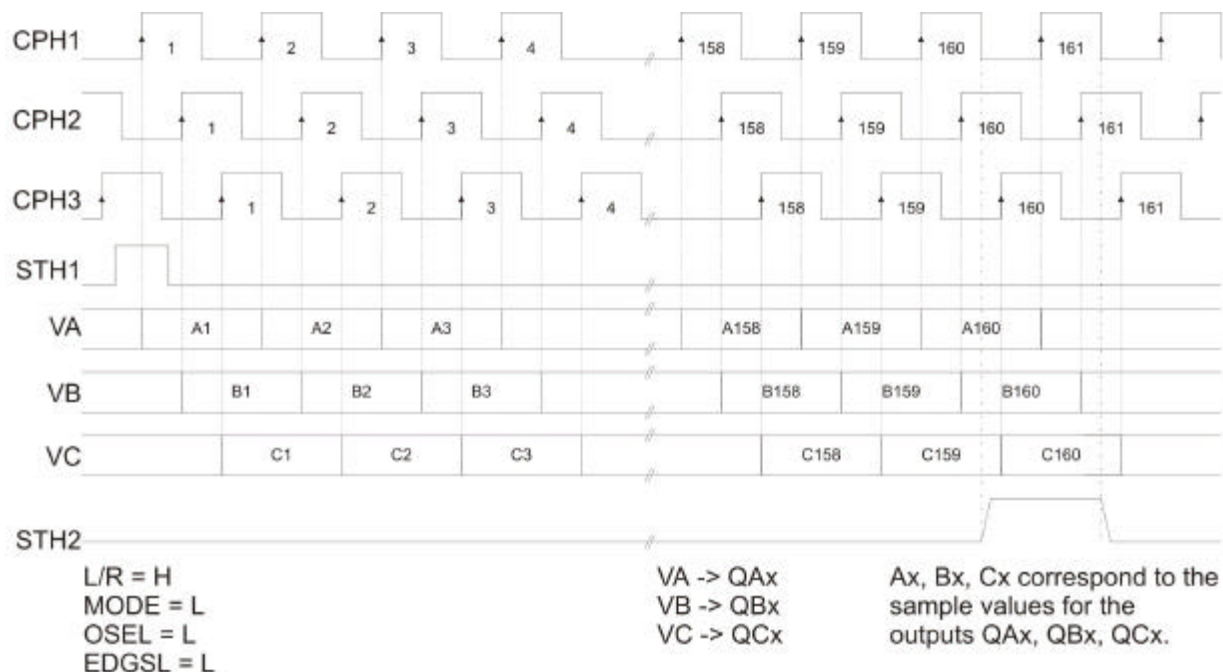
CPH1 1 2 3 4 158 159 160 161

CPH2 1 2 3 4 158 159 160 161

CPH3 1 2 3 4 158 159 160 161

STH1

VA A1 A2 A3 A158 A159 A160

VB B1 B2 B3 B158 B159 B160

VC C1 C2 C3 C158 C159 C160

STH2

L/R = H
MODE = L
OSEL = L
EDGSL = L

VA -> QAx
VB -> QBx
VC -> QCx

Ax, Bx, Cx correspond to the sample values for the outputs QAx, QBx, QCx.